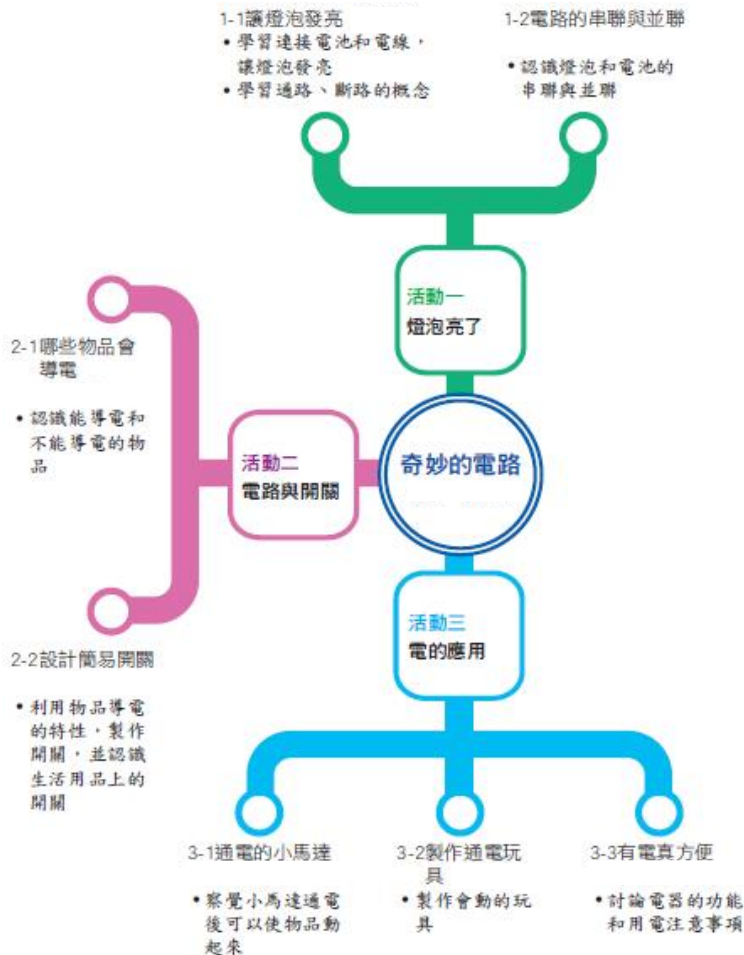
1-1讓燈泡發亮
• 學習連接電池和電線，讓燈泡發亮
• 學習通路、斷路的概念

1-2電路的串聯與並聯
• 認識燈泡和電池的串聯與並聯

活動一
燈泡亮了

2-1哪些物品會導電
• 認識能導電和不能導電的物品

活動二
電路與開關

奇妙的電路

2-2設計簡易開關
• 利用物品導電的特性，製作開關，並認識生活用品上的開關

活動三
電的應用

3-1通電的小馬達
• 察覺小馬達通電後可以使物品動起來

3-2製作通電玩具
• 製作會動的玩具

3-3有電真方便
• 討論電器的功能和用電注意事項